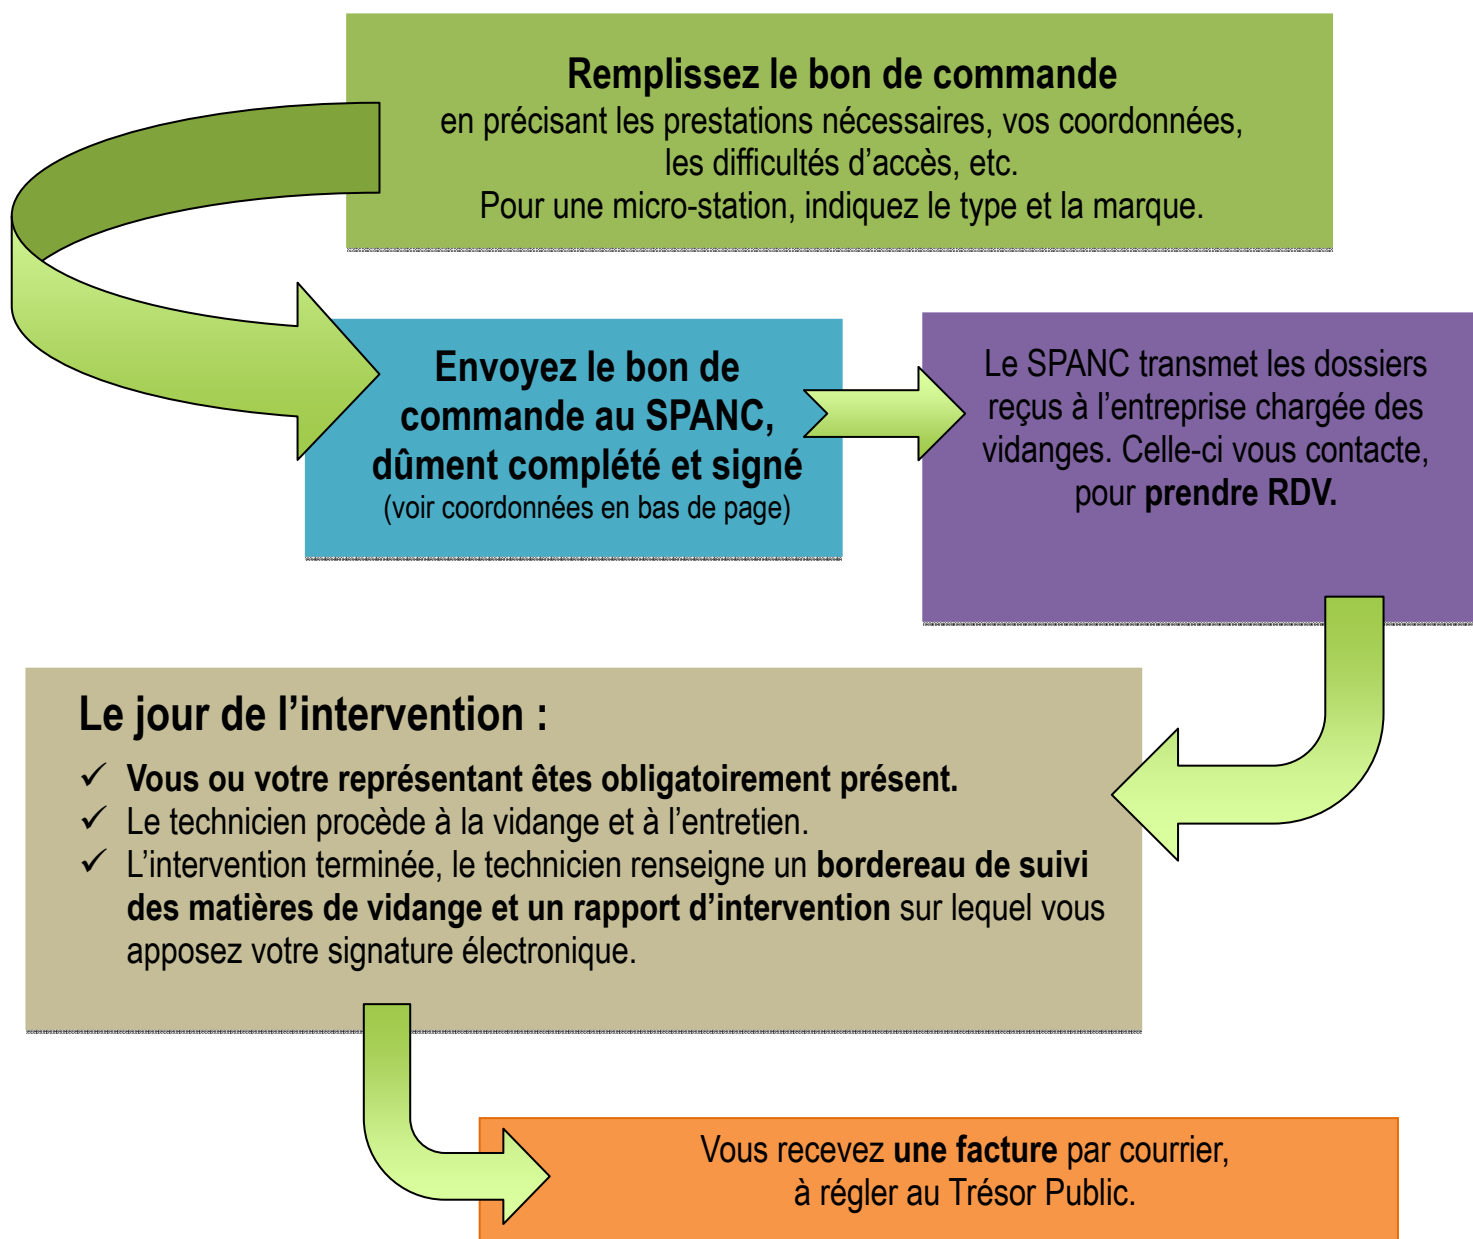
Remplissez le bon de commande
en précisant les prestations nécessaires, vos coordonnées, les difficultés d'accès, etc.
Pour une micro-station, indiquez le type et la marque.

Envoyez le bon de commande au SPANC, dûment complété et signé
(voir coordonnées en bas de page)

Le SPANC transmet les dossiers reçus à l'entreprise chargée des vidanges. Celle-ci vous contacte, pour prendre RDV.

Le jour de l'intervention :

✓ Vous ou votre représentant êtes obligatoirement présent.
✓ Le technicien procède à la vidange et à l'entretien.
✓ L'intervention terminée, le technicien renseigne un bordereau de suivi des matières de vidange et un rapport d'intervention sur lequel vous apposez votre signature électronique.

Vous recevez une facture par courrier, à régler au Trésor Public.